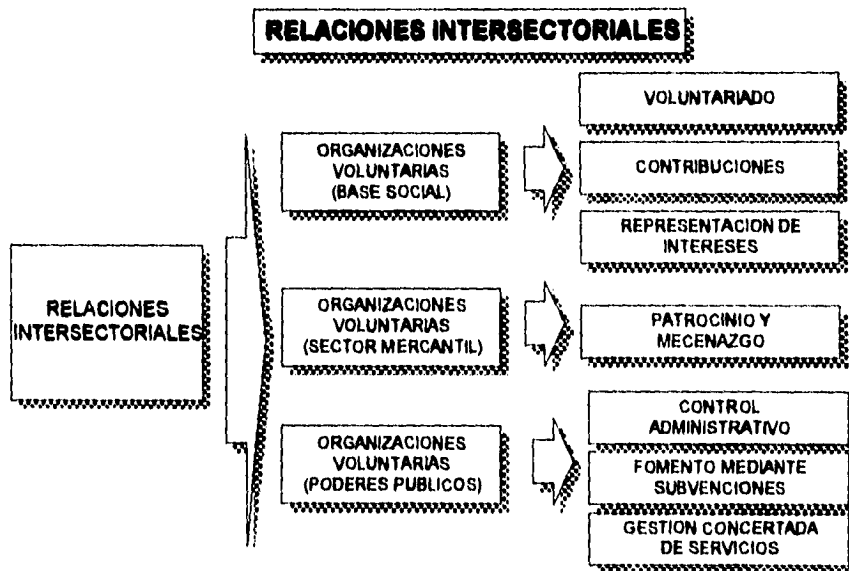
RELACIONES INTERSECTORIALES

RELACIONES INTERSECTORIALES

ORGANIZACIONES VOLUNTARIAS (BASE SOCIAL)

VOLUNTARIADO

CONTRIBUCIONES

REPRESENTACION DE INTERESES

ORGANIZACIONES VOLUNTARIAS (SECTOR MERCANTIL)

PATROCINIO Y MECENAZGO

ORGANIZACIONES VOLUNTARIAS (PODERES PUBLICOS)

CONTROL ADMINISTRATIVO

FOMENTO MEDIANTE SUBVENCIONES

GESTION CONCERTADA DE SERVICIOS